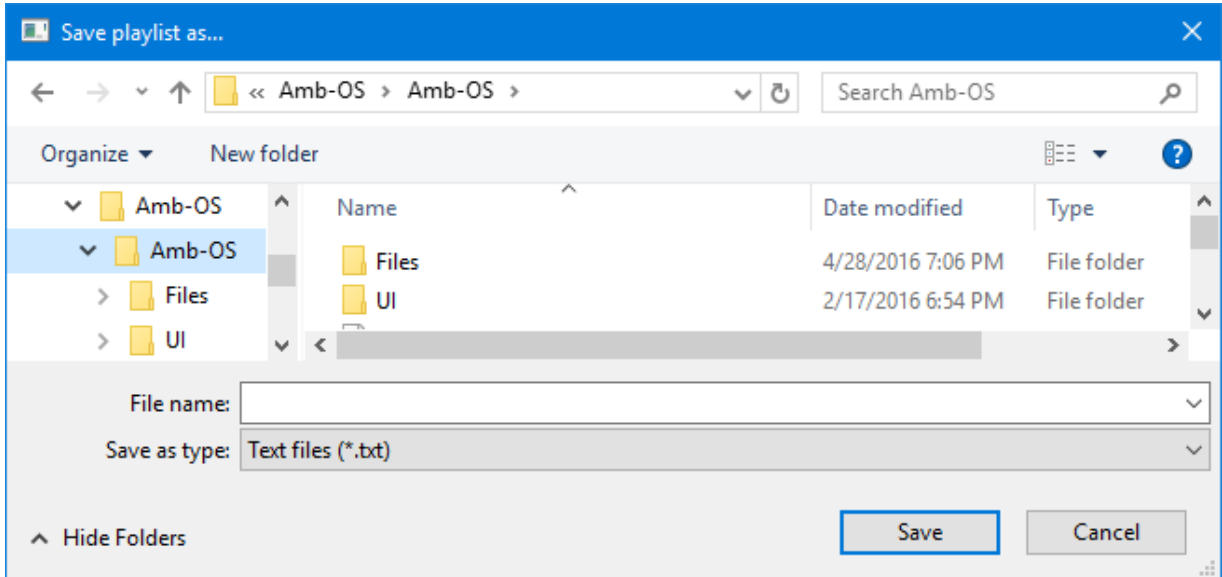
Save playlist as...

« Amb-OS › Amb-OS ›

Search Amb-OS

Organize ▾ New folder

Amb-OS
Amb-OS
Files
UI

| Name | Date modified | Type |
|---|---|---|
| Files | 4/28/2016 7:06 PM | File folder |
| UI | 2/17/2016 6:54 PM | File folder |

File name:

Save as type: Text files (*.txt)

Hide Folders

Save

Cancel